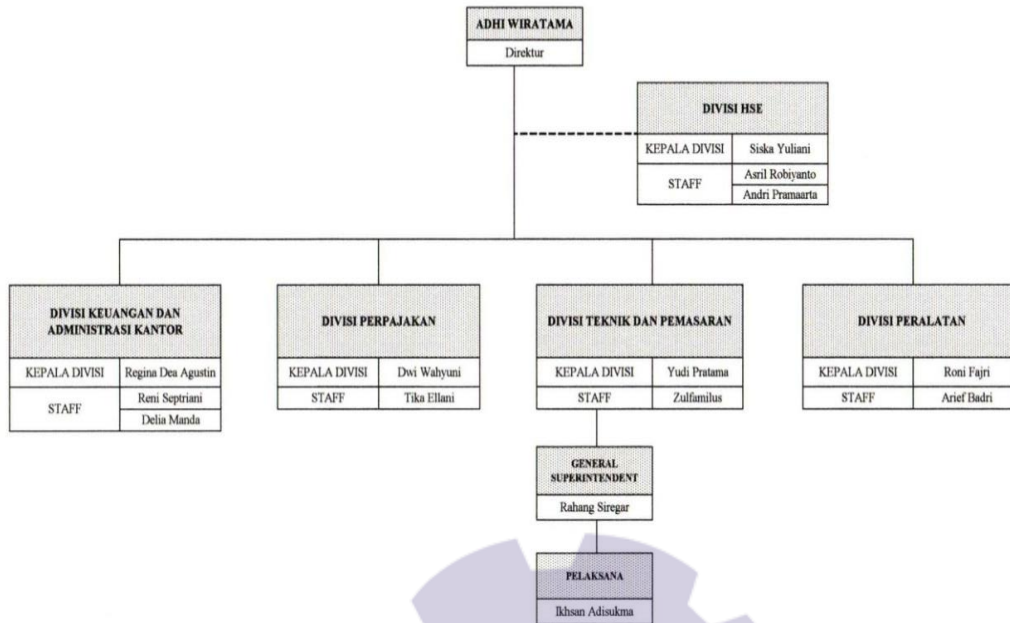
ADHI WIRATAMA
Direktur

DIVISI HSE

| KEPALA DIVISI | Siska Yuliani |
|---|---|
| STAFF | Asril Robiyanto |
| | Andri Pramaarta |

DIVISI KEUANGAN DAN ADMINISTRASI KANTOR

| KEPALA DIVISI | Regina Dea Agustin |
|---|---|
| STAFF | Reni Septriani |
| | Delia Manda |

DIVISI PERPAJAKAN

| KEPALA DIVISI | Dwi Wahyuni |
|---|---|
| STAFF | Tika Ellani |

DIVISI TEKNIK DAN PEMASARAN

| KEPALA DIVISI | Yudi Pratama |
|---|---|
| STAFF | Zulfamilus |

DIVISI PERALATAN

| KEPALA DIVISI | Roni Fajri |
|---|---|
| STAFF | Arief Badri |

GENERAL SUPERINTENDENT
Rahang Siregar

PELAKSANA
Ikhsan Adisukma